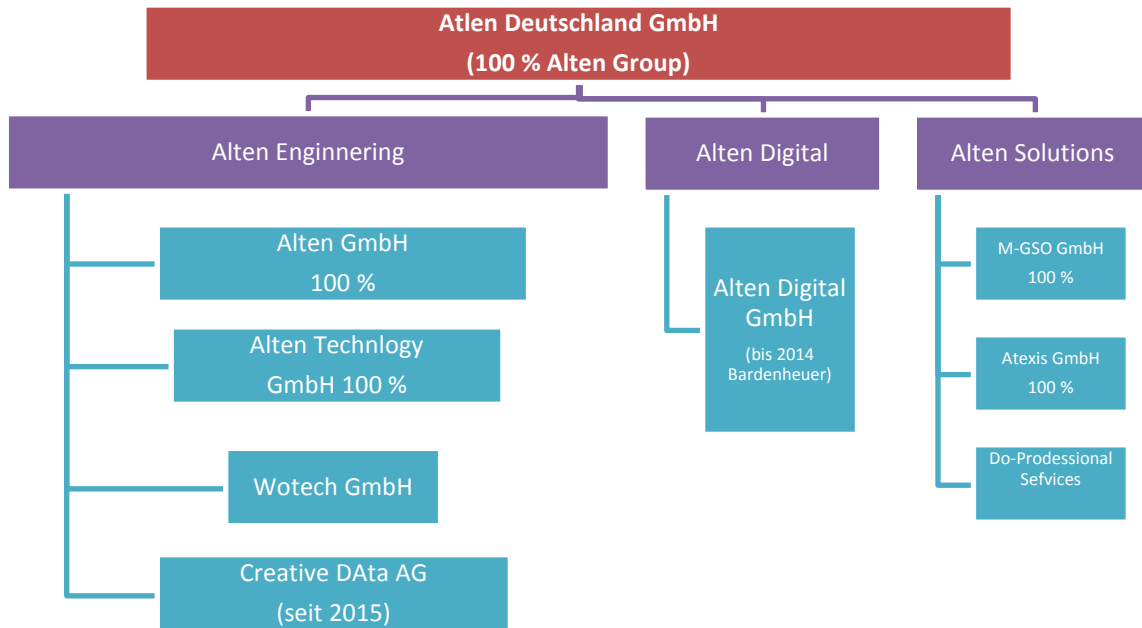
Atlen Deutschland GmbH
(100 % Alten Group)

Alten Enginnering

Alten Digital

Alten Solutions

Alten GmbH
100 %

Alten Technlogy
GmbH 100 %

Wotech GmbH

Creative DAta AG
(seit 2015)

Alten Digital GmbH
(bis 2014 Bardenheuer)

M-GSO GmbH
100 %

Atexis GmbH
100 %

Do-Prodessional Sefvices